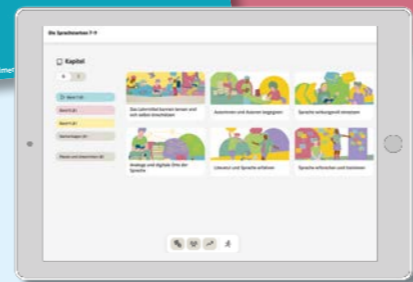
Die Sprachstarken 7-9

Kapitel

Das Lehrmittel kennen lernen und sich selbst einschätzen

Autorinnen und Autoren begegnen

Sprache wirkungsvoll einsetzen

Analoge und digitale Orte der Sprache

Literatur und Sprache erfahren

Sprache erforschen und kennen